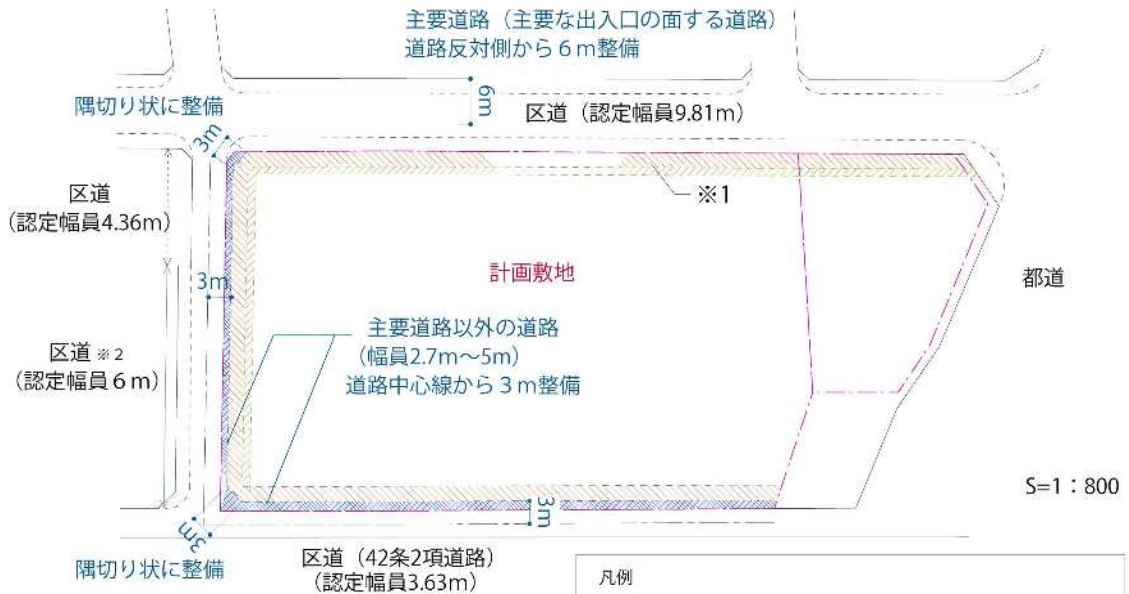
主要道路（主要な出入口の面する道路）
道路反対側から６ｍ整備

隅切り状に整備

6m

区道（認定幅員9.81m）

3m

※1

区道
（認定幅員4.36m）

3m

計画敷地

都道

区道 ※2
（認定幅員６ｍ）

主要道路以外の道路
（幅員2.7m～5m）
道路中心線から３ｍ整備

S=1：800

3m

3m

隅切り状に整備

区道（42条2項道路）
（認定幅員3.63m）

凡例